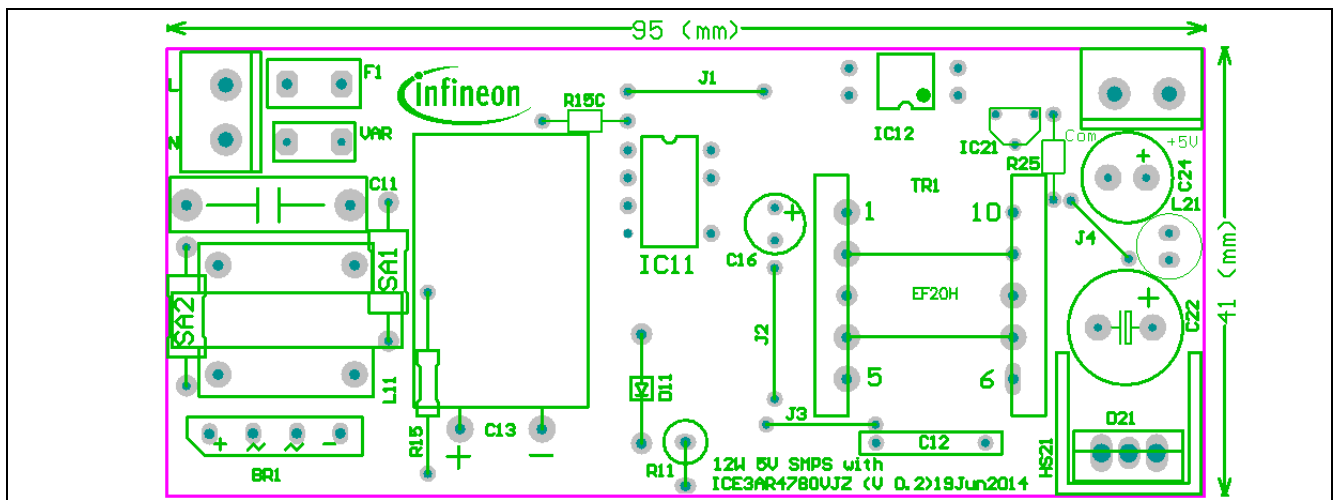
95 (mm)

41 (mm)

L
N
F1
VAR
Infineon
R15C
J1
IC12
IC21
Com
+5V
R25
C24
C11
TR1
1
10
L21
J4
IC11
C16
SA1
SA2
EF20H
C22
J2
L11
D11
5
6
J3
D21
C13
C12
+
~
~
-
BR1
R15
+
-
R11
12W 5V SMPS with
ICE3AR4780VJZ (V 0.2)19Jun2014
HS21